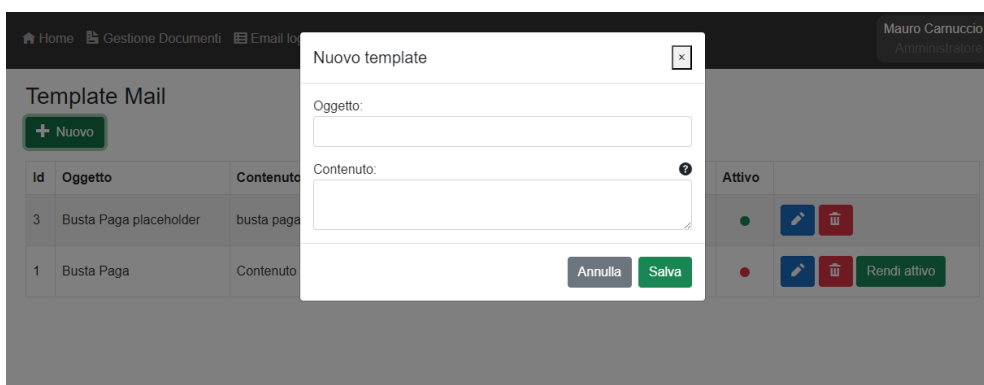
Home Gestione Documenti Email lo

Mauro Carnuccio
Amministratore

Template Mail

+ Nuovo

| Id | Oggetto | Contenuto | Attivo | |
|---|---|---|---|---|
| 3 | Busta Paga placeholder | busta paga | ● | |
| 1 | Busta Paga | Contenuto | ● | Rendi attivo |

Nuovo template

×

Oggetto:

Contenuto:

?

Annulla Salva